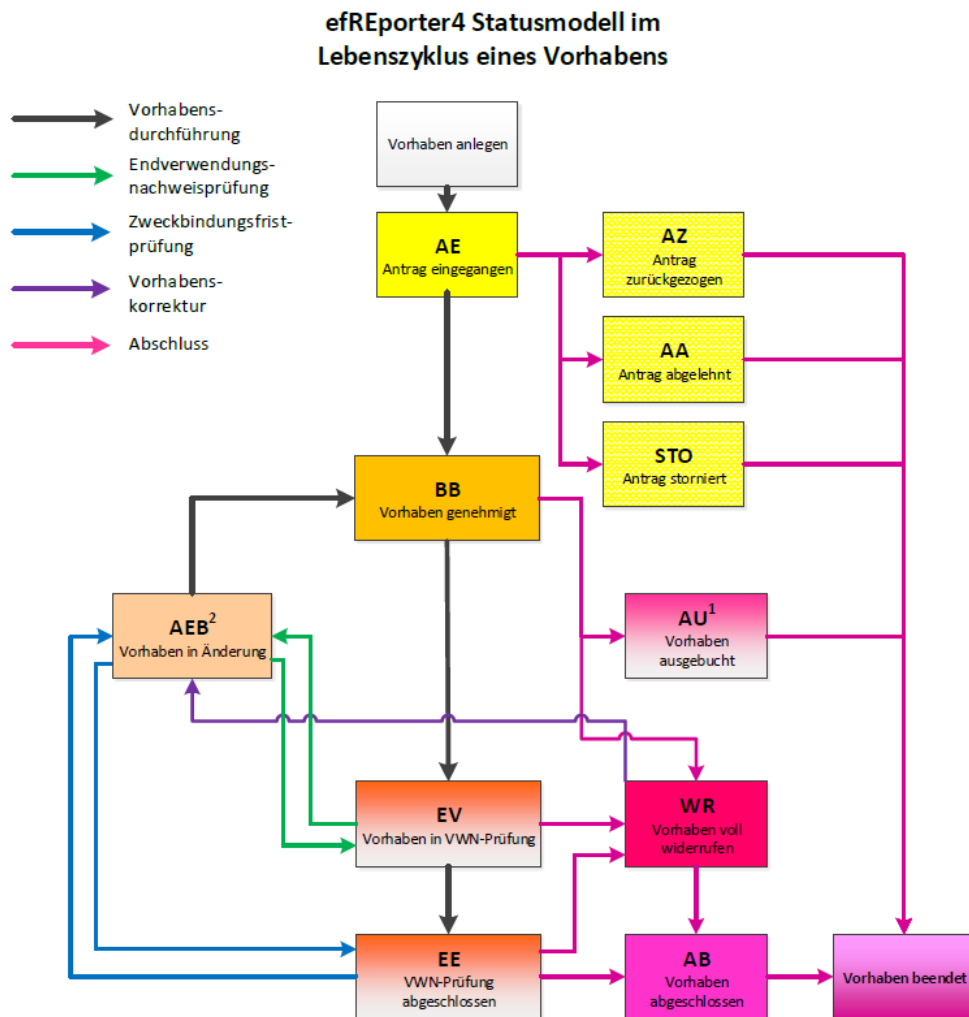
efREporter4 Statusmodell im Lebenszyklus eines Vorhabens

Vorhabensdurchführung

Endverwendungsnachweisprüfung

Zweckbindungsfristprüfung

Vorhabenskorrektur

Abschluss

Vorhaben anlegen

AE
Antrag eingegangen

AZ
Antrag zurückgezogen

AA
Antrag abgelehnt

STO
Antrag storniert

BB
Vorhaben genehmigt

AEB$^2$
Vorhaben in Änderung

AU$^1$
Vorhaben ausgebucht

EV
Vorhaben in VWN-Prüfung

WR
Vorhaben voll widerrufen

EE
VWN-Prüfung abgeschlossen

AB
Vorhaben abgeschlossen

Vorhaben beendet